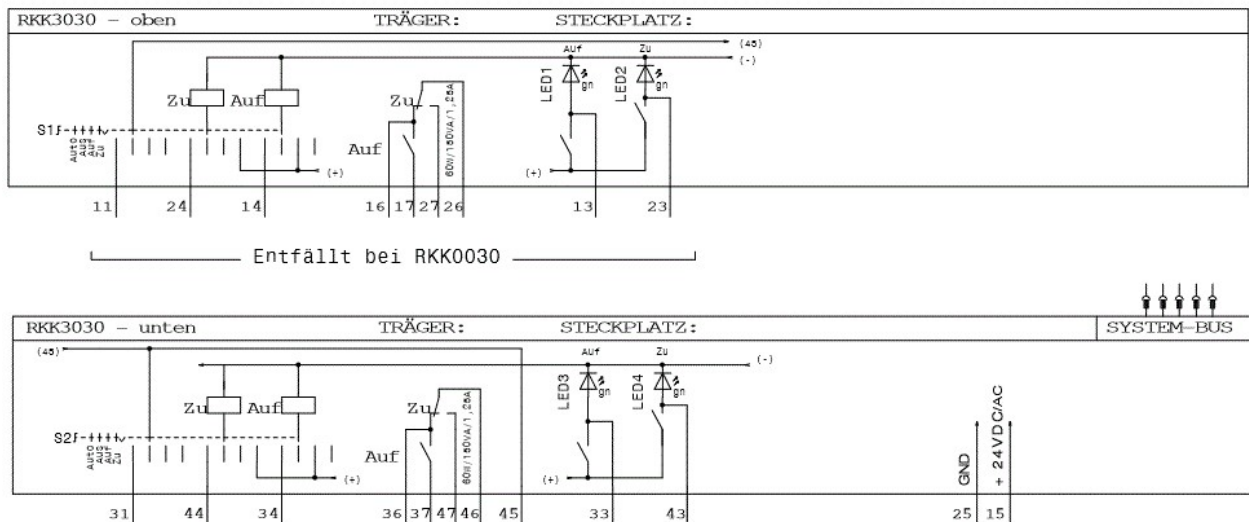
RKK3030 – oben TRÄGER: STECKPLATZ:

(45)
(-)
Zu Auf
Zu
Auf Zu
LED1 gn
LED2 gn
S1
Auto Auf Aus Zu
Auf
60W/150VA/1,25A
(+)
(+)

11 24 14 16 17 27 26 13 23

Entfällt bei RKK0030

SYSTEM-BUS

RKK3030 – unten TRÄGER: STECKPLATZ:

(45)
(-)
Zu Auf
Zu
Auf Zu
LED3 gn
LED4 gn
S2
Auto Auf Aus Zu
Auf
60W/150VA/1,25A
(+)
(+)
GND
+ 24VDC/AC

31 44 34 36 37 47 46 45 33 43 25 15